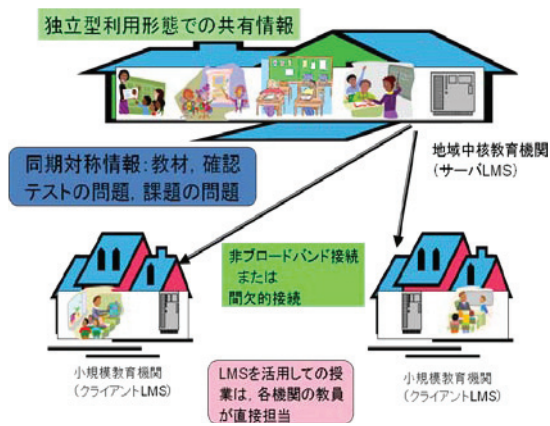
独立型利用形態での共有情報

同期対称情報：教材，確認テストの問題，課題の問題

地域中核教育機関
（サーバLMS）

非ブロードバンド接続
または
間欠的接続

小規模教育機関
（クライアントLMS）

LMSを活用しての授業は，各機関の教員が直接担当

小規模教育機関
（クライアントLMS）